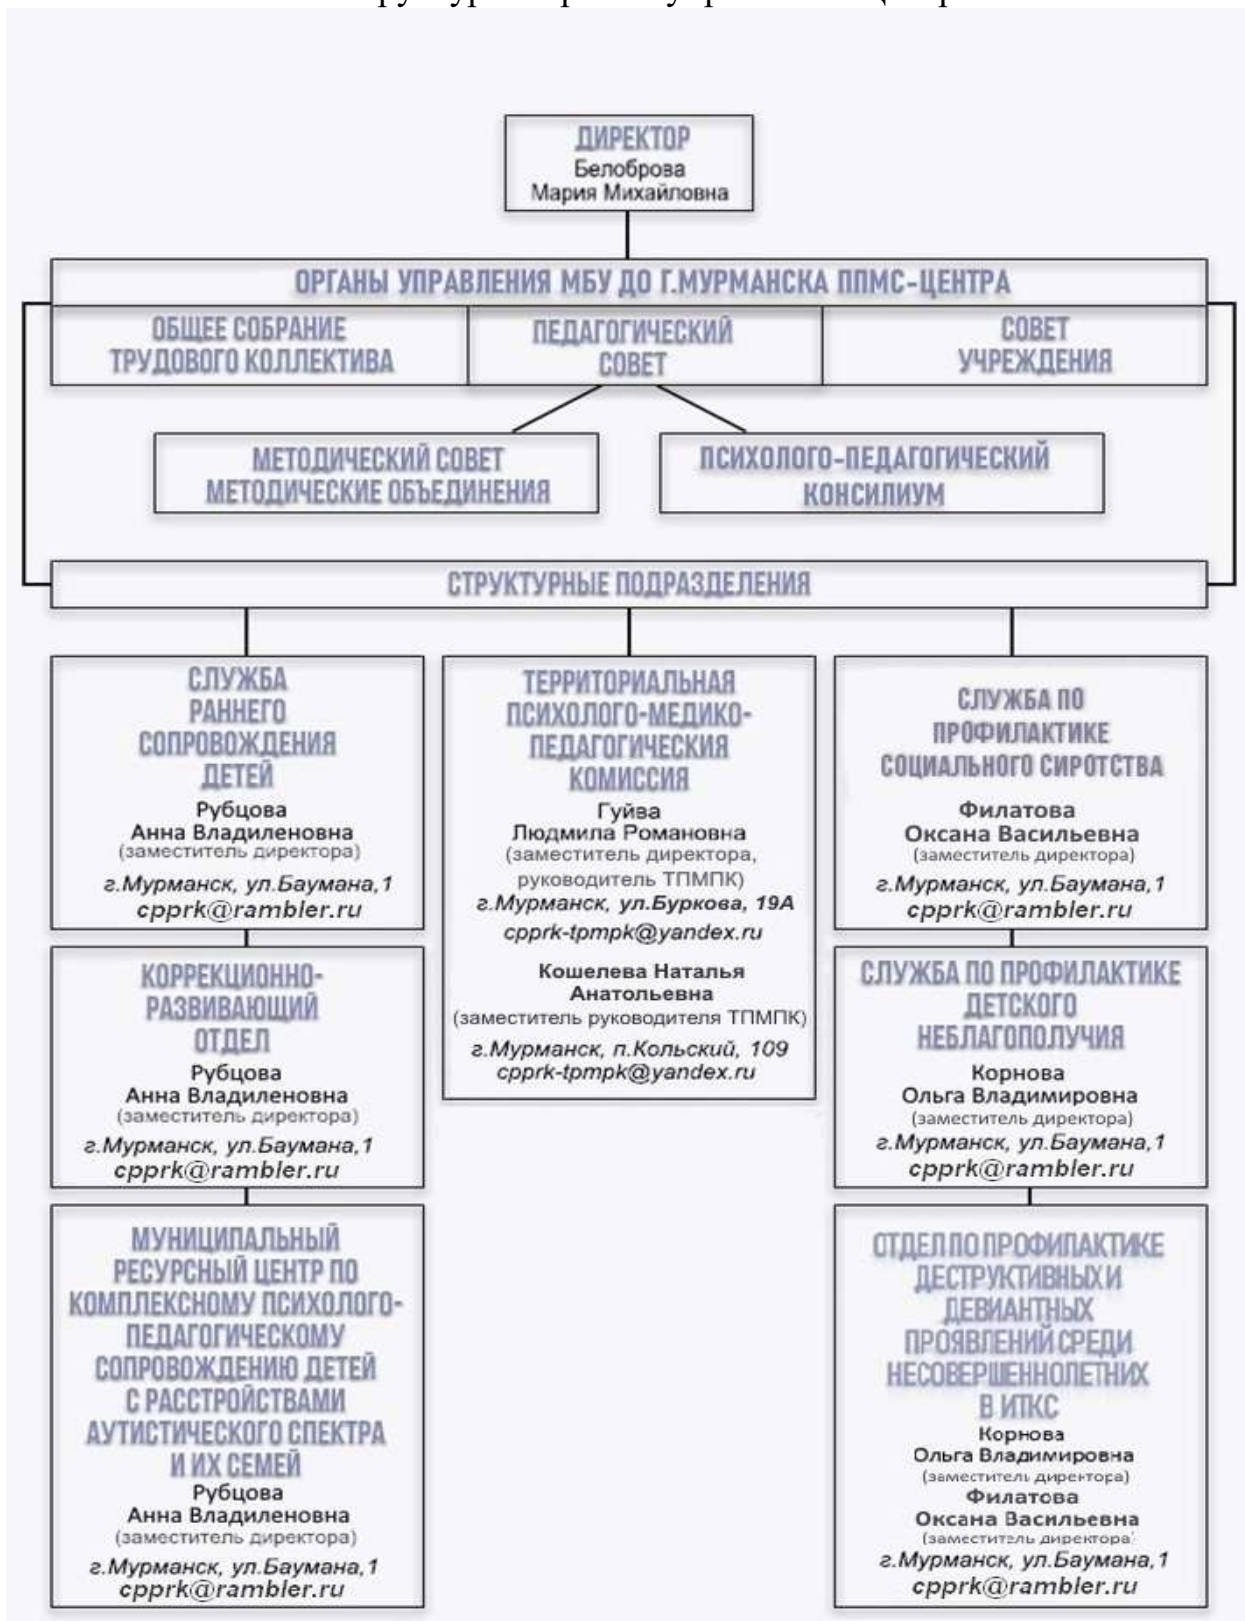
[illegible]

ДИРЕКТОР
Белоброва
Мария Михайловна

ОРГАНЫ УПРАВЛЕНИЯ МБУ ДО Г.МУРМАНСКА ППМС-ЦЕНТРА

ОБЩЕЕ СОБРАНИЕ ТРУДОВОГО КОЛЛЕКТИВА

ПЕДАГОГИЧЕСКИЙ СОВЕТ

СОВЕТ УЧРЕЖДЕНИЯ

МЕТОДИЧЕСКИЙ СОВЕТ МЕТОДИЧЕСКИЕ ОБЪЕДИНЕНИЯ

ПСИХОЛОГО-ПЕДАГОГИЧЕСКИЙ КОНСИЛИУМ

СТРУКТУРНЫЕ ПОДРАЗДЕЛЕНИЯ

СЛУЖБА РАННЕГО СОПРОВОЖДЕНИЯ ДЕТЕЙ
Рубцова
Анна Владиленовна
(заместитель директора)
г.Мурманск, ул.Баумана,1
cpprk@rambler.ru

КОРРЕКЦИОННО-РАЗВИВАЮЩИЙ ОТДЕЛ
Рубцова
Анна Владиленовна
(заместитель директора)
г.Мурманск, ул.Баумана,1
cpprk@rambler.ru

МУНИЦИПАЛЬНЫЙ РЕСУРСНЫЙ ЦЕНТР ПО КОМПЛЕКСНОМУ ПСИХОЛОГО-ПЕДАГОГИЧЕСКОМУ СОПРОВОЖДЕНИЮ ДЕТЕЙ С РАССТРОЙСТВАМИ АУТИСТИЧЕСКОГО СПЕКТРА И ИХ СЕМЕЙ
Рубцова
Анна Владиленовна
(заместитель директора)
г.Мурманск, ул.Баумана,1
cpprk@rambler.ru

ТЕРРИТОРИАЛЬНАЯ ПСИХОЛОГО-МЕДИКО-ПЕДАГОГИЧЕСКИЯ КОМИССИЯ
Гуйва
Людмила Романовна
(заместитель директора, руководитель ТПМПК)
г.Мурманск, ул.Буркова, 19А
cpprk-tpmpk@yandex.ru
Кошелева Наталья Анатольевна
(заместитель руководителя ТПМПК)
г.Мурманск, п.Кольский, 109
cpprk-tpmpk@yandex.ru

СЛУЖБА ПО ПРОФИЛАКТИКЕ СОЦИАЛЬНОГО СИРОТСТВА
Филатова
Оксана Васильевна
(заместитель директора)
г.Мурманск, ул.Баумана,1
cpprk@rambler.ru

СЛУЖБА ПО ПРОФИЛАКТИКЕ ДЕТСКОГО НЕБЛАГОПОЛУЧИЯ
Корнова
Ольга Владимировна
(заместитель директора)
г.Мурманск, ул.Баумана,1
cpprk@rambler.ru

ОТДЕЛ ПО ПРОФИЛАКТИКЕ ДЕСТРУКТИВНЫХ И ДЕВИАНТНЫХ ПРОЯВЛЕНИЙ СРЕДИ НЕСОВЕРШЕННОЛЕТНИХ В ИТКС
Корнова
Ольга Владимировна
(заместитель директора)
Филатова
Оксана Васильевна
(заместитель директора)
г.Мурманск, ул.Баумана,1
cpprk@rambler.ru